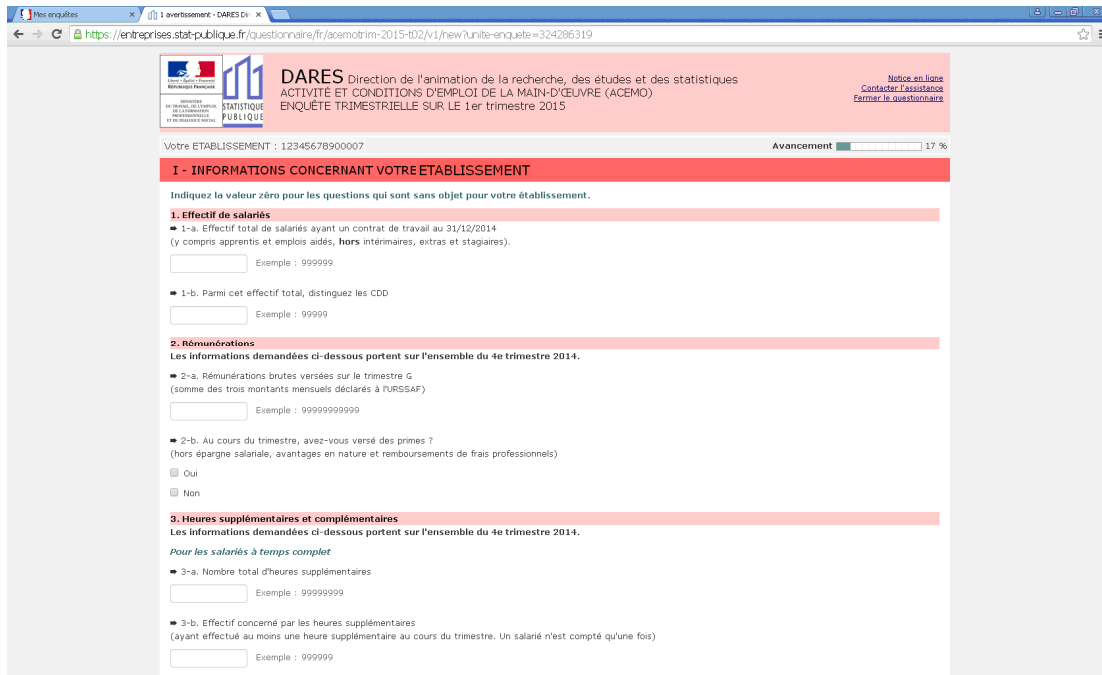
Mes enquêtes ×
1 avertissement - DARES Di ×

https://entreprises.stat-publique.fr/questionnaire/fr/acemotrim-2015-t02/v1/new?unite-enquete=324286319

Liberté • Égalité • Fraternité
RÉPUBLIQUE FRANÇAISE
MINISTÈRE DU TRAVAIL, DE L'EMPLOI, DE LA FORMATION PROFESSIONNELLE ET DU DIALOGUE SOCIAL

STATISTIQUE PUBLIQUE

DARES Direction de l'animation de la recherche, des études et des statistiques
ACTIVITÉ ET CONDITIONS D'EMPLOI DE LA MAIN-D'ŒUVRE (ACEMO)
ENQUÊTE TRIMESTRIELLE SUR LE 1er trimestre 2015

Notice en ligne
Contacter l'assistance
Fermer le questionnaire

Votre ETABLISSEMENT : 12345678900007

Avancement 17 %

I - INFORMATIONS CONCERNANT VOTRE ETABLISSEMENT

Indiquez la valeur zéro pour les questions qui sont sans objet pour votre établissement.

1. Effectif de salariés

➡ 1-a. Effectif total de salariés ayant un contrat de travail au 31/12/2014
(y compris apprentis et emplois aidés, hors intérimaires, extras et stagiaires).

Exemple : 999999

➡ 1-b. Parmi cet effectif total, distinguez les CDD

Exemple : 99999

2. Rémunérations

Les informations demandées ci-dessous portent sur l'ensemble du 4e trimestre 2014.

➡ 2-a. Rémunérations brutes versées sur le trimestre G
(somme des trois montants mensuels déclarés à l'URSSAF)

Exemple : 99999999999

➡ 2-b. Au cours du trimestre, avez-vous versé des primes ?
(hors épargne salariale, avantages en nature et remboursements de frais professionnels)

Oui

Non

3. Heures supplémentaires et complémentaires

Les informations demandées ci-dessous portent sur l'ensemble du 4e trimestre 2014.

Pour les salariés à temps complet

➡ 3-a. Nombre total d'heures supplémentaires

Exemple : 99999999

➡ 3-b. Effectif concerné par les heures supplémentaires
(ayant effectué au moins une heure supplémentaire au cours du trimestre. Un salarié n'est compté qu'une fois)

Exemple : 999999